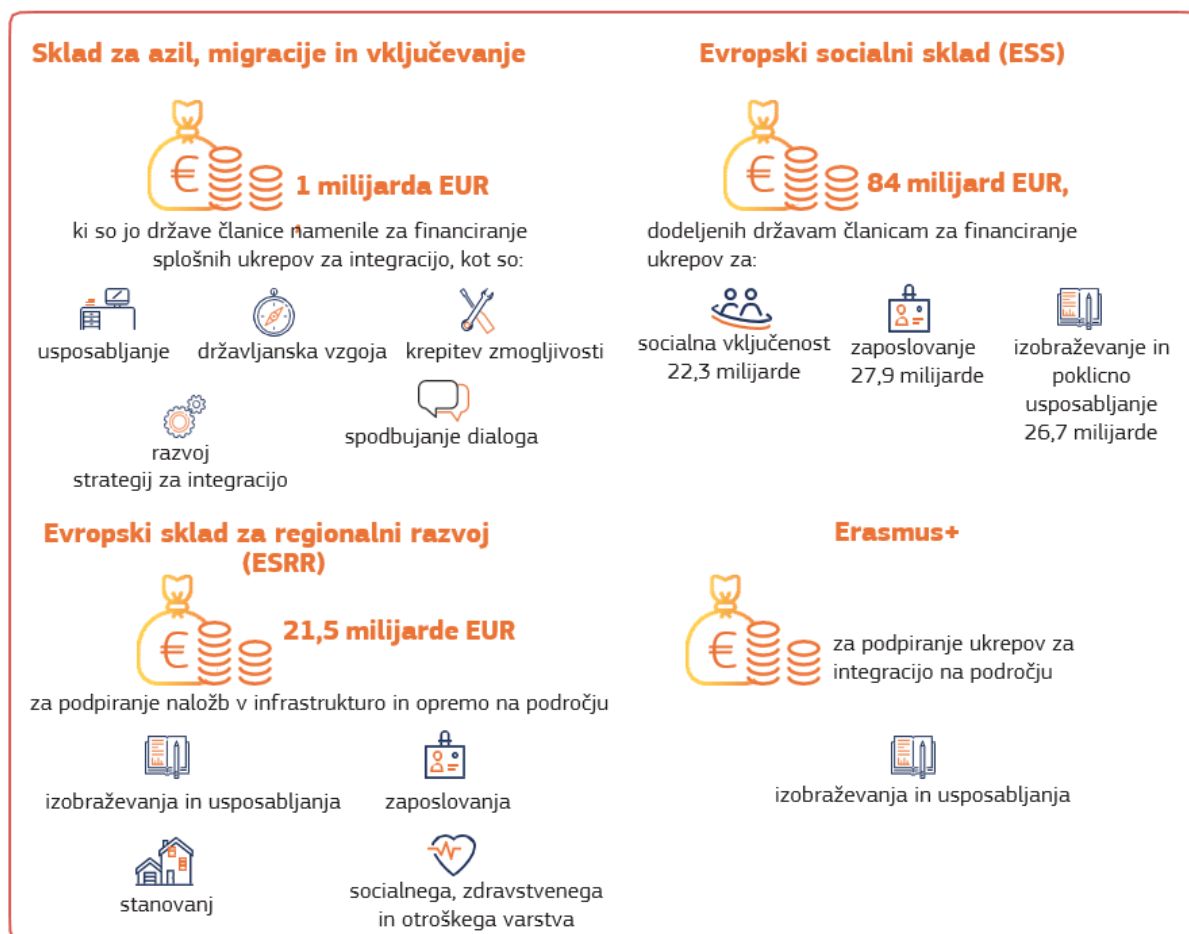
Sklad za azil, migracije in vključevanje

1 milijarda EUR

ki so jo države članice namenile za financiranje splošnih ukrepov za integracijo, kot so:

usposabljanje

državljanska vzgoja

krepitev zmogljivosti

razvoj strategij za integracijo

spodbujanje dialoga

Evropski socialni sklad (ESS)

84 milijard EUR,

dodeljenih državam članicam za financiranje ukrepov za:

socialna vključenost 22,3 milijarde

zaposlovanje 27,9 milijarde

izobraževanje in poklicno usposabljanje 26,7 milijarde

Evropski sklad za regionalni razvoj (ESRR)

21,5 milijarde EUR

za podpiranje naložb v infrastrukturo in opremo na področju

izobraževanja in usposabljanja

zaposlovanja

stanovanj

socialnega, zdravstvenega in otroškega varstva

Erasmus+

za podpiranje ukrepov za integracijo na področju

izobraževanja in usposabljanja